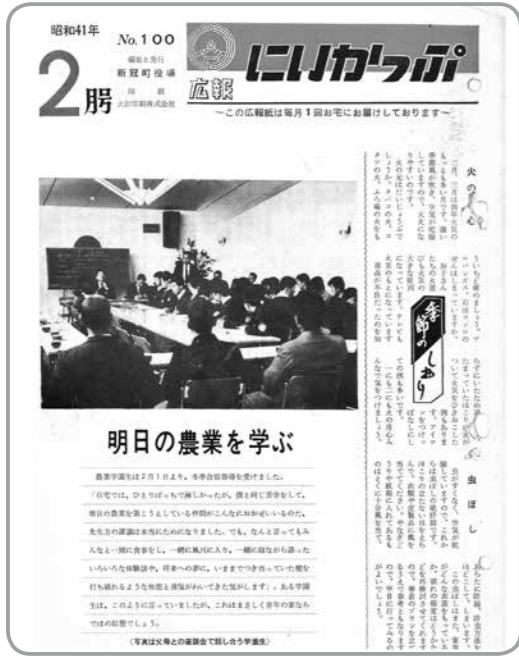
昭和41年

No.100

2月

編集と発行
新冠町役場
印刷
大川印刷株式会社

広報 にいかっぷ

〜この広報紙は毎月1回お宅にお届けしております〜

明日の農業を学ぶ

農業学園生は7月1日より、冬季合宿研修を受けました。

「自宅では、ひとりぼっちで淋しかったが、僕と同じ苦労をして、明日の農業を築こうとしている仲間がこんなにおおぜいいるのだ。先生方の講議は本当にためになりました。でも、なんと言ってもみんなと一緒に食事をし、一緒に風呂に入り、一緒に寝ながら語ったいろいろな体験談や、将来への夢に。いままでつきまとっていた暗さを打ち破れるような知恵と勇気がわいてきた気がします」。ある学園生は、このように言っていましたが、これはまさしく青年の家ならではの収穫でしょう。

（写真は父母との座談会で話し合う学園生）

季節のしおり

火の用心

二月、三月は例年火災の多い月です。強い季節風が吹いたり、空気が乾燥しているので、火災の起きやすいものです。

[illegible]

虫ぼし

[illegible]